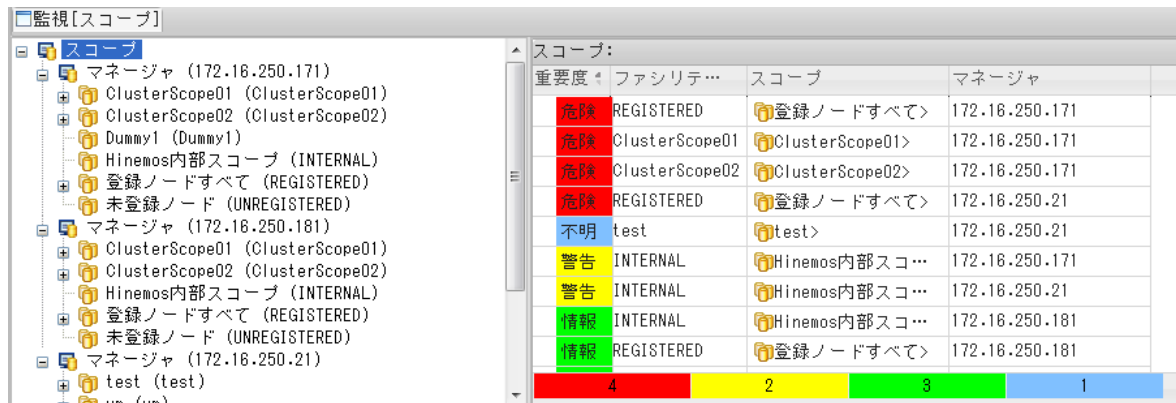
監視[スコープ]

スコープ
マネージャ (172.16.250.171)
ClusterScope01 (ClusterScope01)
ClusterScope02 (ClusterScope02)
Dummy1 (Dummy1)
Hinemos内部スコープ (INTERNAL)
登録ノードすべて (REGISTERED)
未登録ノード (UNREGISTERED)
マネージャ (172.16.250.181)
ClusterScope01 (ClusterScope01)
ClusterScope02 (ClusterScope02)
Hinemos内部スコープ (INTERNAL)
登録ノードすべて (REGISTERED)
未登録ノード (UNREGISTERED)
マネージャ (172.16.250.21)
test (test)
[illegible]

スコープ:

| 重要度 | ファシリテ… | スコープ | マネージャ |
|---|---|---|---|
| 危険 | REGISTERED | 登録ノードすべて> | 172.16.250.171 |
| 危険 | ClusterScope01 | ClusterScope01> | 172.16.250.171 |
| 危険 | ClusterScope02 | ClusterScope02> | 172.16.250.171 |
| 危険 | REGISTERED | 登録ノードすべて> | 172.16.250.21 |
| 不明 | test | test> | 172.16.250.21 |
| 警告 | INTERNAL | Hinemos内部スコ… | 172.16.250.171 |
| 警告 | INTERNAL | Hinemos内部スコ… | 172.16.250.21 |
| 情報 | INTERNAL | Hinemos内部スコ… | 172.16.250.181 |
| 情報 | REGISTERED | 登録ノードすべて> | 172.16.250.181 |

4 2 3 1